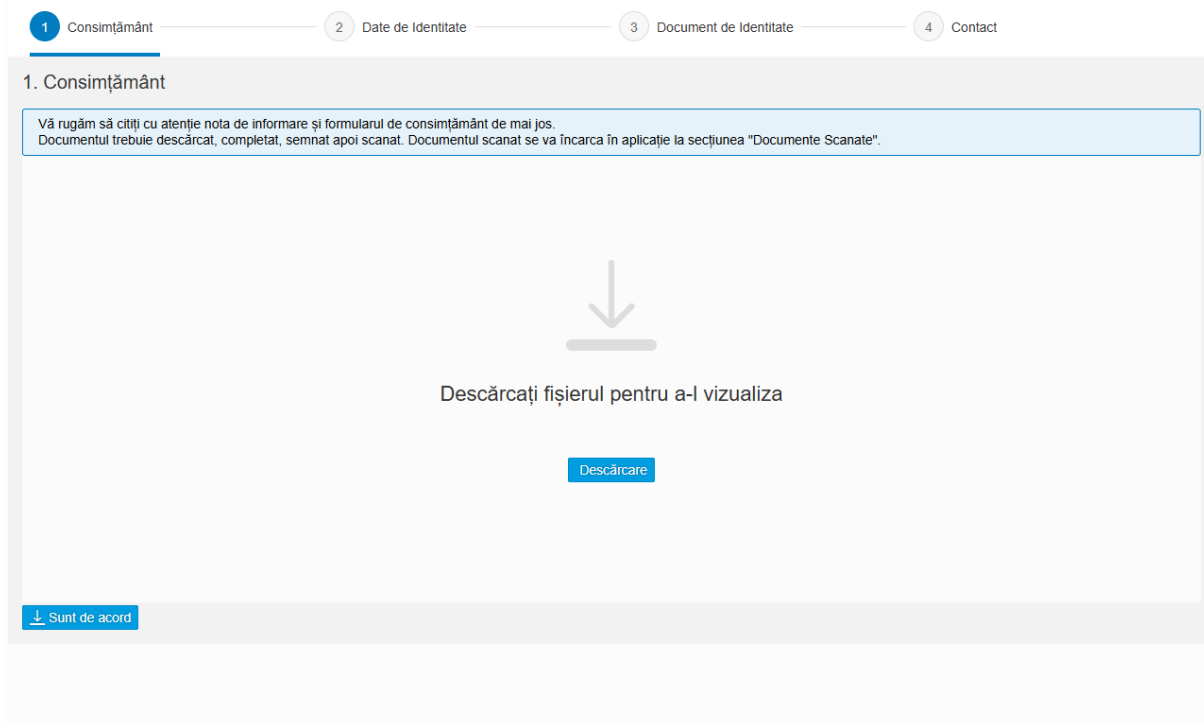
1 Consimțământ
2 Date de Identitate
3 Document de Identitate
4 Contact

1. Consimțământ

Vă rugăm să citiți cu atenție nota de informare și formularul de consimțământ de mai jos.
Documentul trebuie descărcat, completat, semnat apoi scanat. Documentul scanat se va încarca în aplicație la secțiunea "Documente Scanate".

Descărcați fișierul pentru a-l vizualiza

Descărcare

Sunt de acord